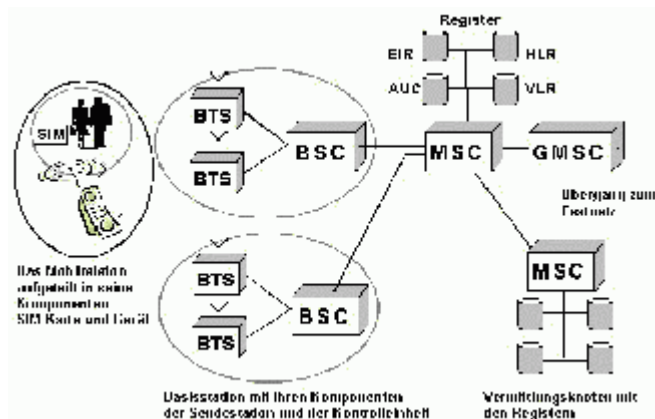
Register

EIR

HLR

AUC

VLR

SIM

BTS

BTS

BSC

MSC

GMSC

Übergang zum Festnetz

Die Mobilstation aufgeteilt in seine Komponenten SIM Karte und Gerät

BTS

BTS

BSC

MSC

Basisstation mit ihren Komponenten der Sendestation und der Kontrolleinheit

Vermittlungsknoten mit den Registern